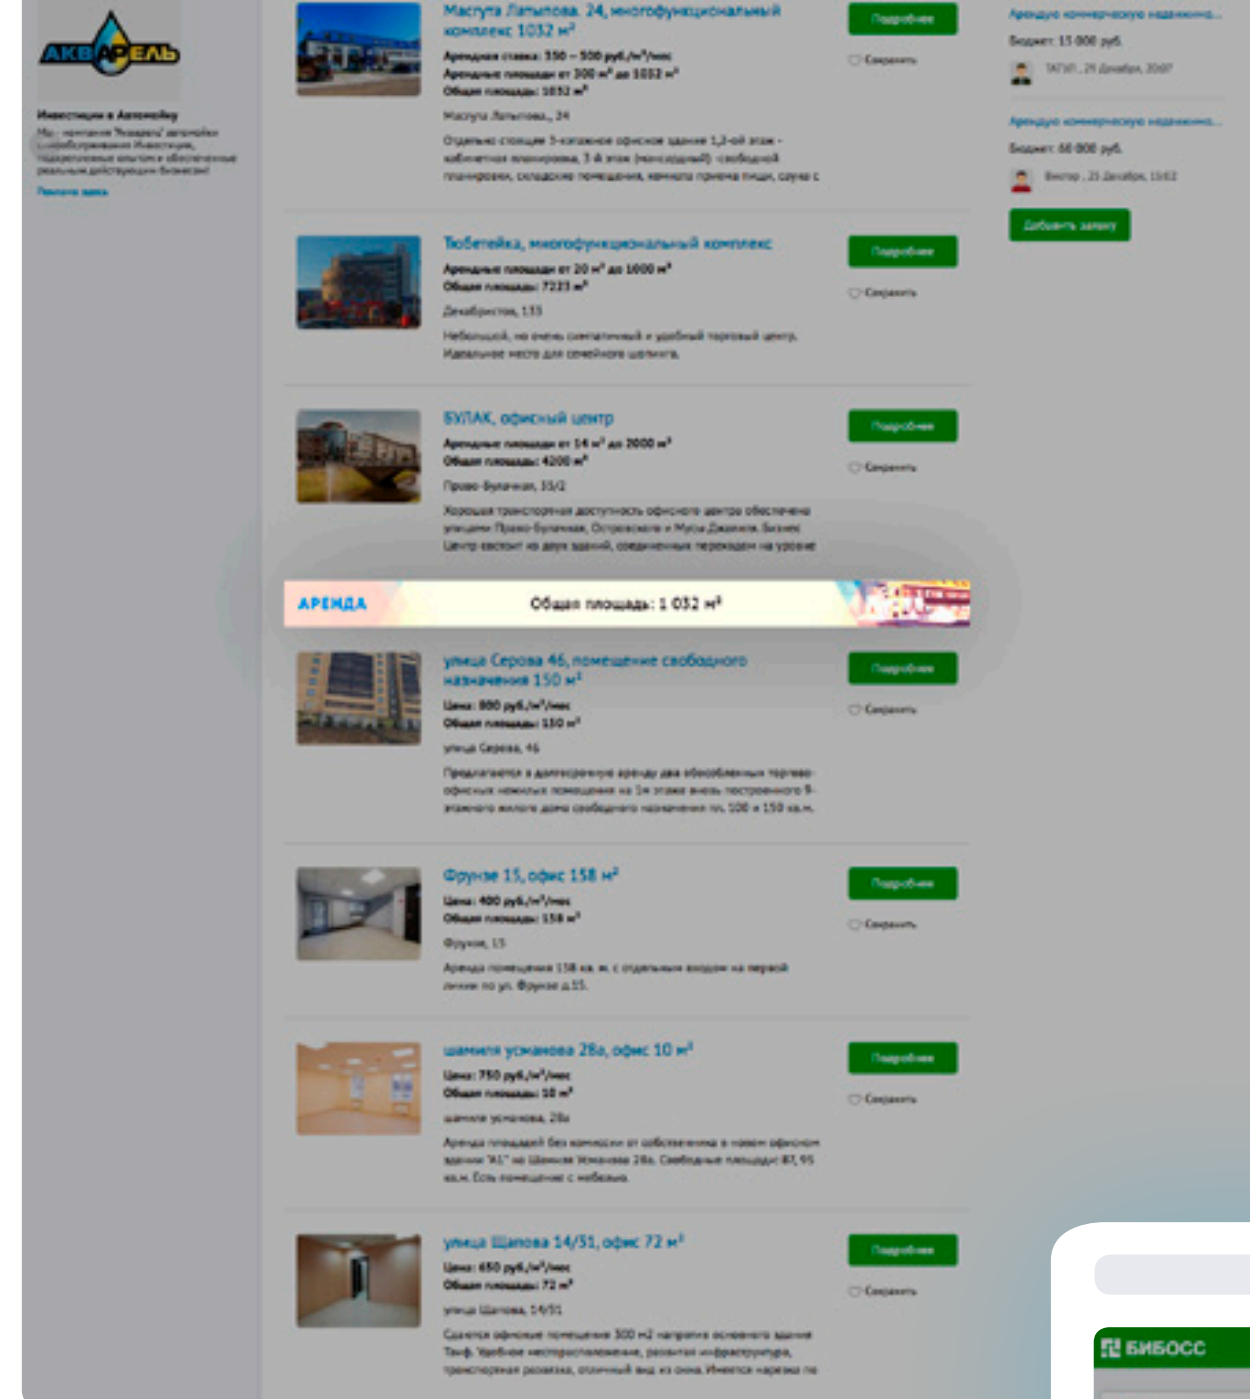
АКВАРЕЛЬ

Инвестиции в Автомойку

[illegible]

Подробнее

Маслута Латыпова, 24, многофункциональный комплекс 1032 м²

Арендная ставка: 350 – 500 руб./м²/мес

Арендные площади: от 300 м² до 1032 м²

Общая площадь: 1032 м²

Маслута Латыпова, 24

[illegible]

Подробнее

Сохранить

Тюбетейка, многофункциональный комплекс

Арендные площади: от 20 м² до 1000 м²

Общая площадь: 7223 м²

Декабристов, 133

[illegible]

Подробнее

Сохранить

БУЛАК, офисный центр

Арендные площади: от 14 м² до 2000 м²

Общая площадь: 4200 м²

Право-Булачная, 35/2

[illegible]

Подробнее

Сохранить

АРЕНДА Общая площадь: 1 032 м²

улица Серова 46, помещение свободного назначения 150 м²

Цена: 800 руб./м²/мес

Общая площадь: 150 м²

улица Серова, 46

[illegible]

Подробнее

Сохранить

Фрунзе 15, офис 158 м²

Цена: 400 руб./м²/мес

Общая площадь: 158 м²

Фрунзе, 15

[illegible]

Подробнее

Сохранить

шамиля усманова 28а, офис 10 м²

Цена: 750 руб./м²/мес

Общая площадь: 10 м²

шамиля усманова, 28а

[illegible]

Подробнее

Сохранить

улица Шапова 14/51, офис 72 м²

Цена: 650 руб./м²/мес

Общая площадь: 72 м²

улица Шапова, 14/51

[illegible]

Подробнее

Сохранить

Арендую коммерческую недвижимо...

Бюджет: 15 000 руб.

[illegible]

Арендую коммерческую недвижимо...

Бюджет: 60 000 руб.

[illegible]

Добавить заявку

БИБОСС